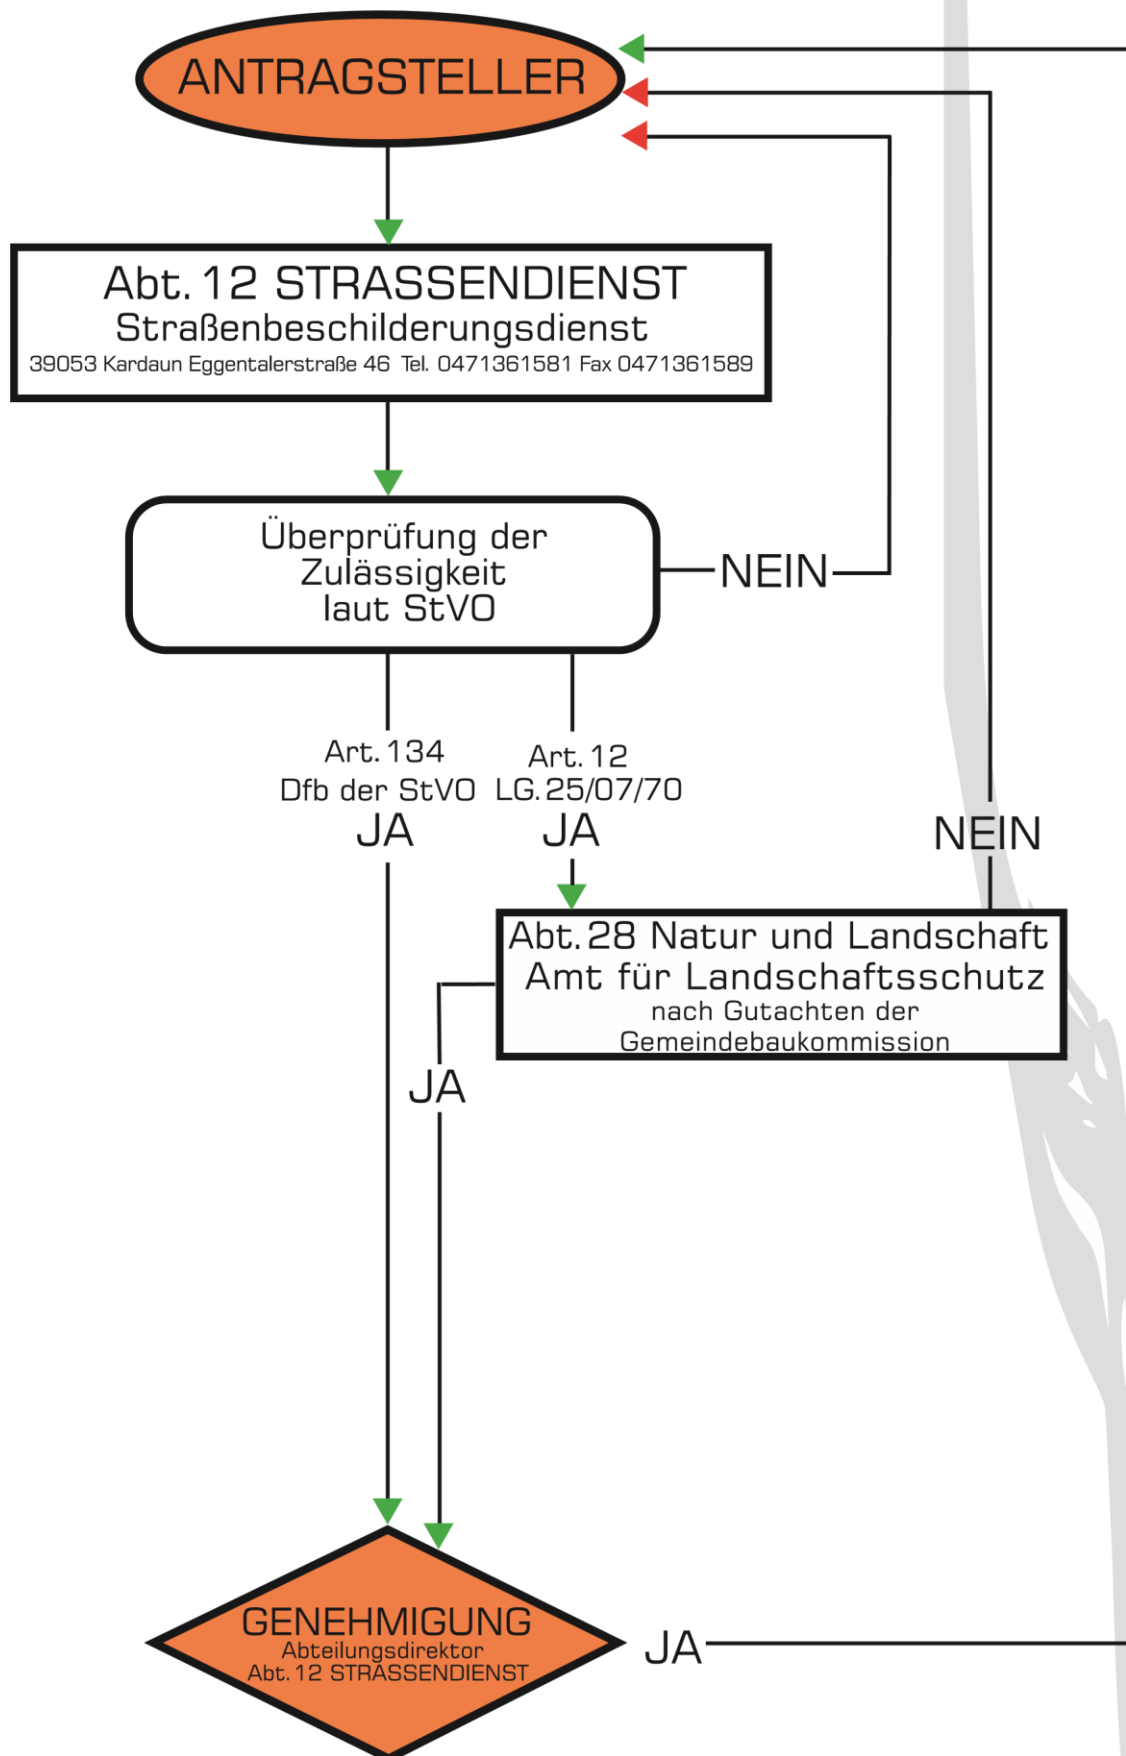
ANTRAGSTELLER

Abt. 12 STRASSENDIENST
Straßenbeschilderungsdienst
39053 Kardaun Eggentalerstraße 46 Tel. 0471361581 Fax 0471361589

Überprüfung der Zulässigkeit laut StVO

NEIN

Art. 134 Dfb der StVO
JA

Art. 12 LG. 25/07/70
JA

NEIN

Abt. 28 Natur und Landschaft
Amt für Landschaftsschutz
nach Gutachten der Gemeindebaukommission

JA

GENEHMIGUNG
Abteilungsdirektor
Abt. 12 STRASSENDIENST

JA